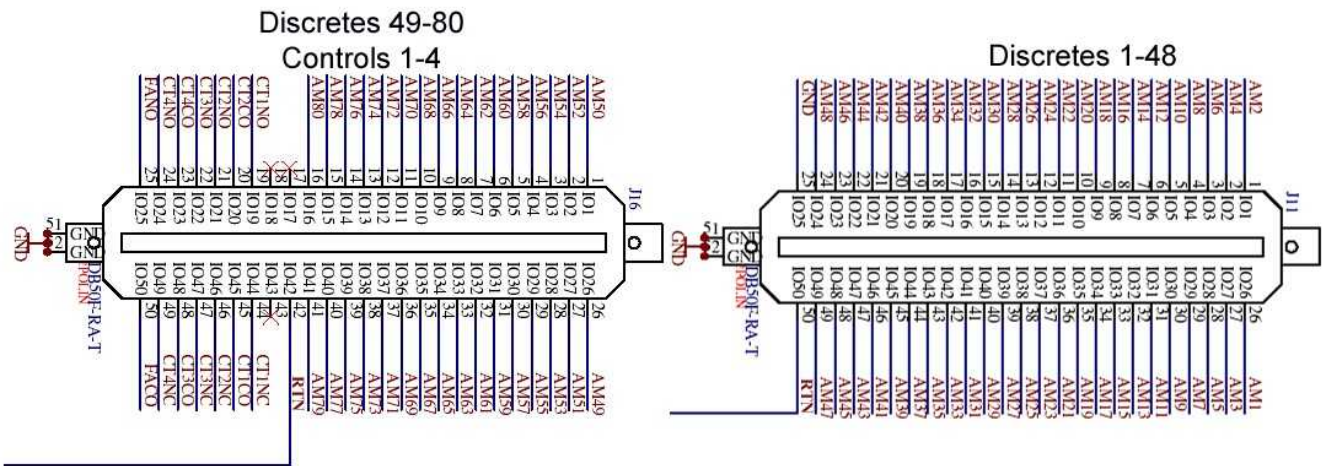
Discretes 49-80
Controls 1-4

Discretes 1-48

FANO CT4NO CT4CO CT3NO CT2NO CT2CO CT1NO AM80 AM78 AM76 AM74 AM72 AM70 AM68 AM66 AM64 AM62 AM60 AM58 AM56 AM54 AM52 AM50

25 24 23 22 21 20 19 18 17 16 15 14 13 12 11 10 9 8 7 6 5 4 3 2 1

IO25 IO24 IO23 IO22 IO21 IO20 IO19 IO18 IO17 IO16 IO15 IO14 IO13 IO12 IO11 IO10 IO9 IO8 IO7 IO6 IO5 IO4 IO3 IO2 IO1

J16

51
52
GND
GND
GND
DB50F-RA-T
POLIN

IO50 IO49 IO48 IO47 IO46 IO45 IO44 IO43 IO42 IO41 IO40 IO39 IO38 IO37 IO36 IO35 IO34 IO33 IO32 IO31 IO30 IO29 IO28 IO27 IO26

50 49 48 47 46 45 44 43 42 41 40 39 38 37 36 35 34 33 32 31 30 29 28 27 26

FACO CT4NC CT3CO CT3NC CT2NC CT1CO CT1NC RTN AM79 AM77 AM75 AM73 AM71 AM69 AM67 AM65 AM63 AM61 AM59 AM57 AM55 AM53 AM51 AM49

GND AM48 AM46 AM44 AM42 AM40 AM38 AM36 AM34 AM32 AM30 AM28 AM26 AM24 AM22 AM20 AM18 AM16 AM14 AM12 AM10 AM8 AM6 AM4 AM2

25 24 23 22 21 20 19 18 17 16 15 14 13 12 11 10 9 8 7 6 5 4 3 2 1

IO25 IO24 IO23 IO22 IO21 IO20 IO19 IO18 IO17 IO16 IO15 IO14 IO13 IO12 IO11 IO10 IO9 IO8 IO7 IO6 IO5 IO4 IO3 IO2 IO1

J11

51
52
GND
GND
GND
DB50F-RA-T
POLIN

IO50 IO49 IO48 IO47 IO46 IO45 IO44 IO43 IO42 IO41 IO40 IO39 IO38 IO37 IO36 IO35 IO34 IO33 IO32 IO31 IO30 IO29 IO28 IO27 IO26

50 49 48 47 46 45 44 43 42 41 40 39 38 37 36 35 34 33 32 31 30 29 28 27 26

RTN AM47 AM45 AM43 AM41 AM39 AM37 AM35 AM33 AM31 AM29 AM27 AM25 AM23 AM21 AM19 AM17 AM15 AM13 AM11 AM9 AM7 AM5 AM3 AM1